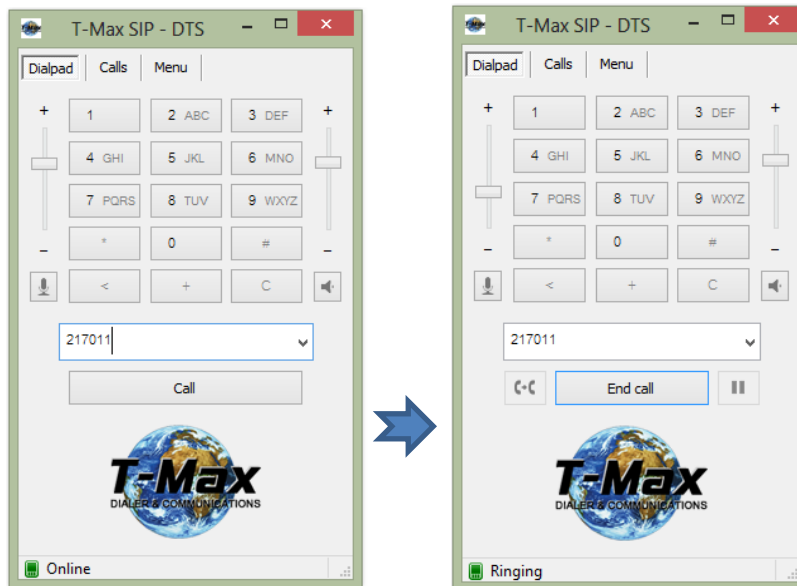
T-Max SIP - DTS

Dialpad Calls Menu

+

1 2 ABC 3 DEF
4 GHI 5 JKL 6 MNO
7 PQRS 8 TUV 9 WXYZ
* 0 #
< + C

–

217011

Call

T-Max
DIALER & COMMUNICATIONS

Online

T-Max SIP - DTS

Dialpad Calls Menu

+

1 2 ABC 3 DEF
4 GHI 5 JKL 6 MNO
7 PQRS 8 TUV 9 WXYZ
* 0 #
< + C

–

217011

End call

T-Max
DIALER & COMMUNICATIONS

Ringing